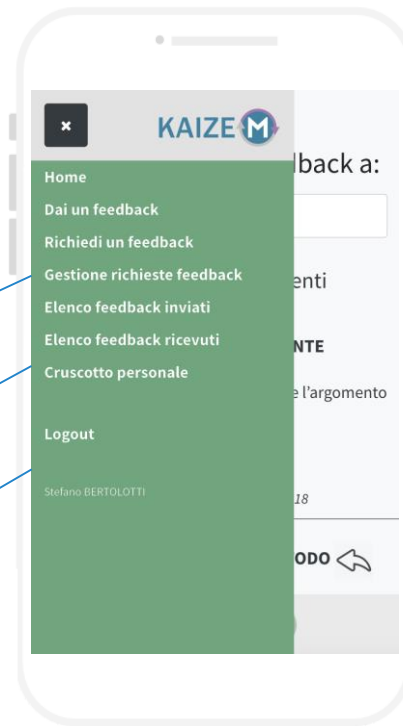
×

KAIZEM

Home
Dai un feedback
Richiedi un feedback
Gestione richieste feedback
Elenco feedback inviati
Elenco feedback ricevuti
Cruscotto personale

Logout

Stefano BERTOLOTTI

lback a:

enti

NTE

e l'argomento

18

ODO